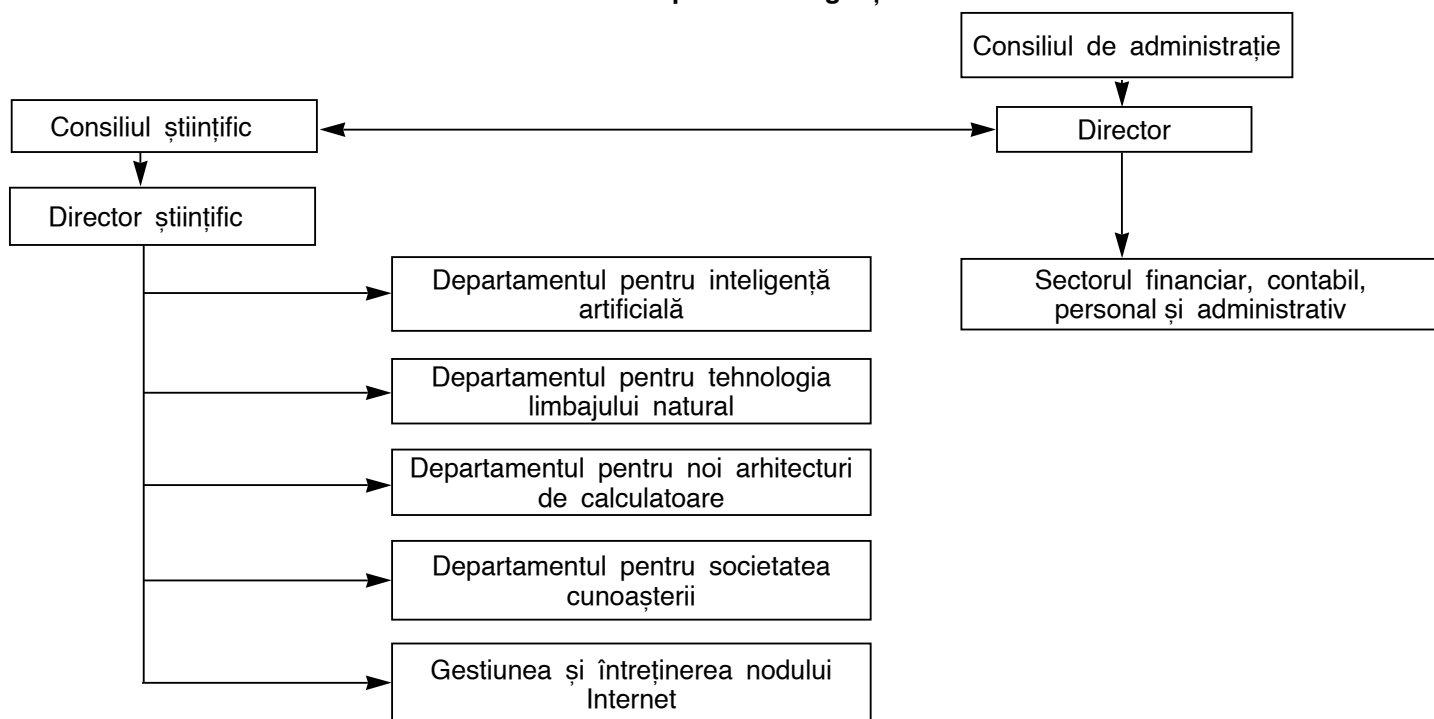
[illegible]

Consiliul de administrație

Consiliul științific

Director

Director științific

Departamentul pentru inteligență artificială

Sectorul financiar, contabil, personal și administrativ

Departamentul pentru tehnologia limbajului natural

Departamentul pentru noi arhitecturi de calculatoare

Departamentul pentru societatea cunoașterii

Gestiunea și întreținerea nodului Internet